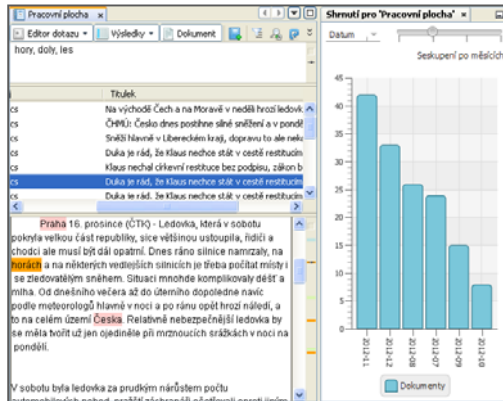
Pracovní plocha ×

Editor dotazu ▾ | Výsledky ▾ | Dokument

hory, doly, les

| | Titulek |
|---|---|
| cs | Na východě Čech a na Moravě v neděli hrozí ledovk |
| cs | ČHMÚ: Česko dnes postihne silné sněžení a v pondě |
| cs | Sněží hlavně v Libereckém kraji, dopravu to ale nek |
| cs | Duka je rád, že Klaus nechce stát v cestě restitucím |
| cs | Klaus nechal církevní restituce bez podpisu, zákon b |
| cs | Duka je rád, že Klaus nechce stát v cestě restitucím |
| cs | Duka je rád, že Klaus nechce stát v cestě restitucím |

Praha 16. prosince (ČTK) - Ledovka, která v sobotu pokryla velkou část republiky, sice většinou ustoupila, řidiči a chodci ale musí být dál opatrní. Dnes ráno silnice namrzaly, na horách a na některých vedlejších silnicích je třeba počítat místy i se zledovatělým sněhem. Situaci mnohde komplikovaly déšť a mlha. Od dnešního večera až do úterního dopoledne navíc podle meteorologů hlavně v noci a po ránu opět hrozí náledí, a to na celém území Česka. Relativně nebezpečnější ledovka by se měla tvořit už jen ojediněle při mrznoucích srážkách v noci na pondělí.

V sobotu byla ledovka za prudkým nárůstem počtu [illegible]

Shrnutí pro 'Pracovní plocha' ×

Datum

Seskupení po měsích

45
40
35
30
25
20
15
10
5
0

2012-1
2012-11
2012-10
2012-09
2012-08
2012-0

Dokumenty